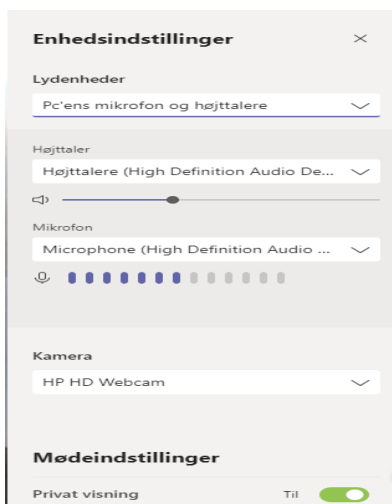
Enhedsindstillinger

Lydenheder

Pc'ens mikrofon og højttalere

Højttaler

Højttalere (High Definition Audio De...

Mikrofon

Microphone (High Definition Audio ...

Kamera

HP HD Webcam

Mødeindstillinger

Privat visning

Til